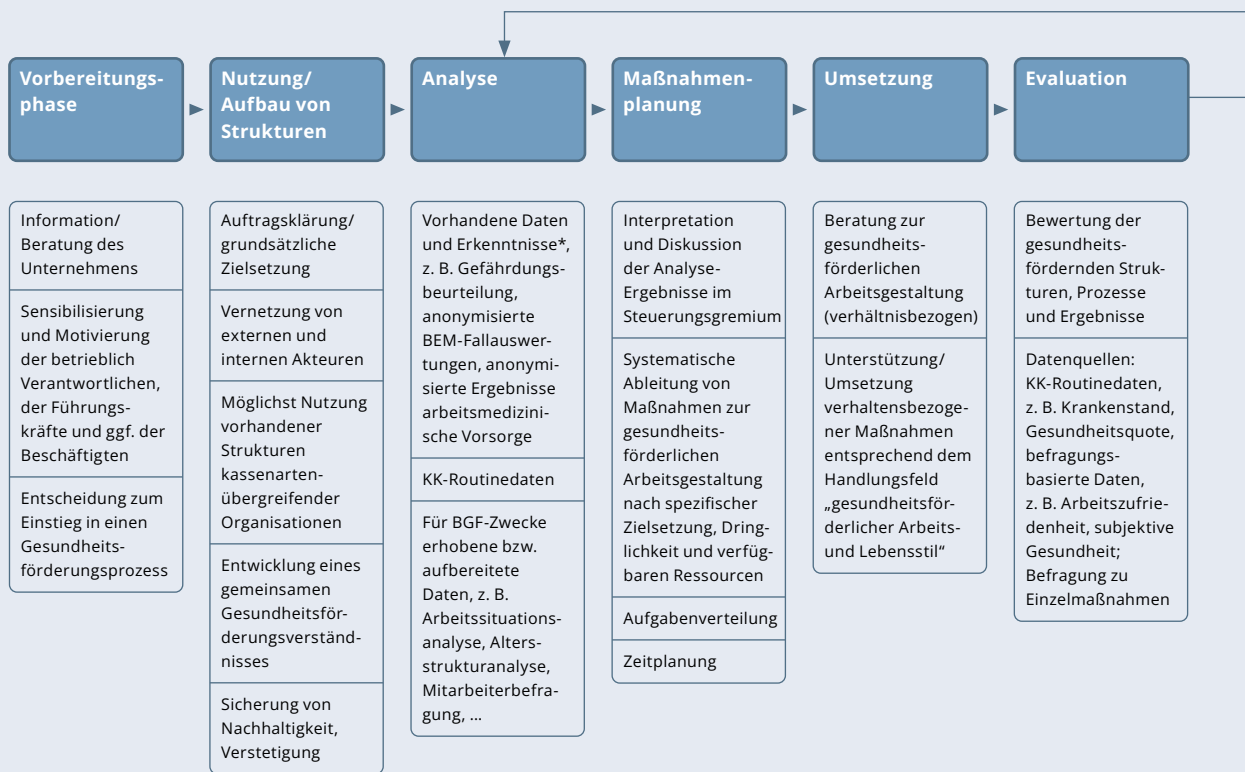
Vorbereitungsphase

Nutzung/ Aufbau von Strukturen

Analyse

Maßnahmenplanung

Umsetzung

Evaluation

Information/ Beratung des Unternehmens

Sensibilisierung und Motivierung der betrieblich Verantwortlichen, der Führungskräfte und ggf. der Beschäftigten

Entscheidung zum Einstieg in einen Gesundheitsförderungsprozess

Auftragsklärung/ grundsätzliche Zielsetzung

Vernetzung von externen und internen Akteuren

Möglichst Nutzung vorhandener Strukturen kassenartenübergreifender Organisationen

Entwicklung eines gemeinsamen Gesundheitsförderungsverständnisses

Sicherung von Nachhaltigkeit, Verstetigung

Vorhandene Daten und Erkenntnisse*, z. B. Gefährdungsbeurteilung, anonymisierte BEM-Fallauswertungen, anonymisierte Ergebnisse arbeitsmedizinische Vorsorge

KK-Routinedaten

Für BGF-Zwecke erhobene bzw. aufbereitete Daten, z. B. Arbeitssituationsanalyse, Altersstrukturanalyse, Mitarbeiterbefragung, ...

Interpretation und Diskussion der Analyse-Ergebnisse im Steuerungsgremium

Systematische Ableitung von Maßnahmen zur gesundheitsförderlichen Arbeitsgestaltung nach spezifischer Zielsetzung, Dringlichkeit und verfügbaren Ressourcen

Aufgabenverteilung

Zeitplanung

Beratung zur gesundheitsförderlichen Arbeitsgestaltung (verhältnisbezogen)

Unterstützung/ Umsetzung verhaltensbezogener Maßnahmen entsprechend dem Handlungsfeld „gesundheitsförderlicher Arbeits- und Lebensstil“

Bewertung der gesundheitsfördernden Strukturen, Prozesse und Ergebnisse

Datenquellen: KK-Routinedaten, z. B. Krankenstand, Gesundheitsquote, befragungsbasierte Daten, z. B. Arbeitszufriedenheit, subjektive Gesundheit; Befragung zu Einzelmaßnahmen